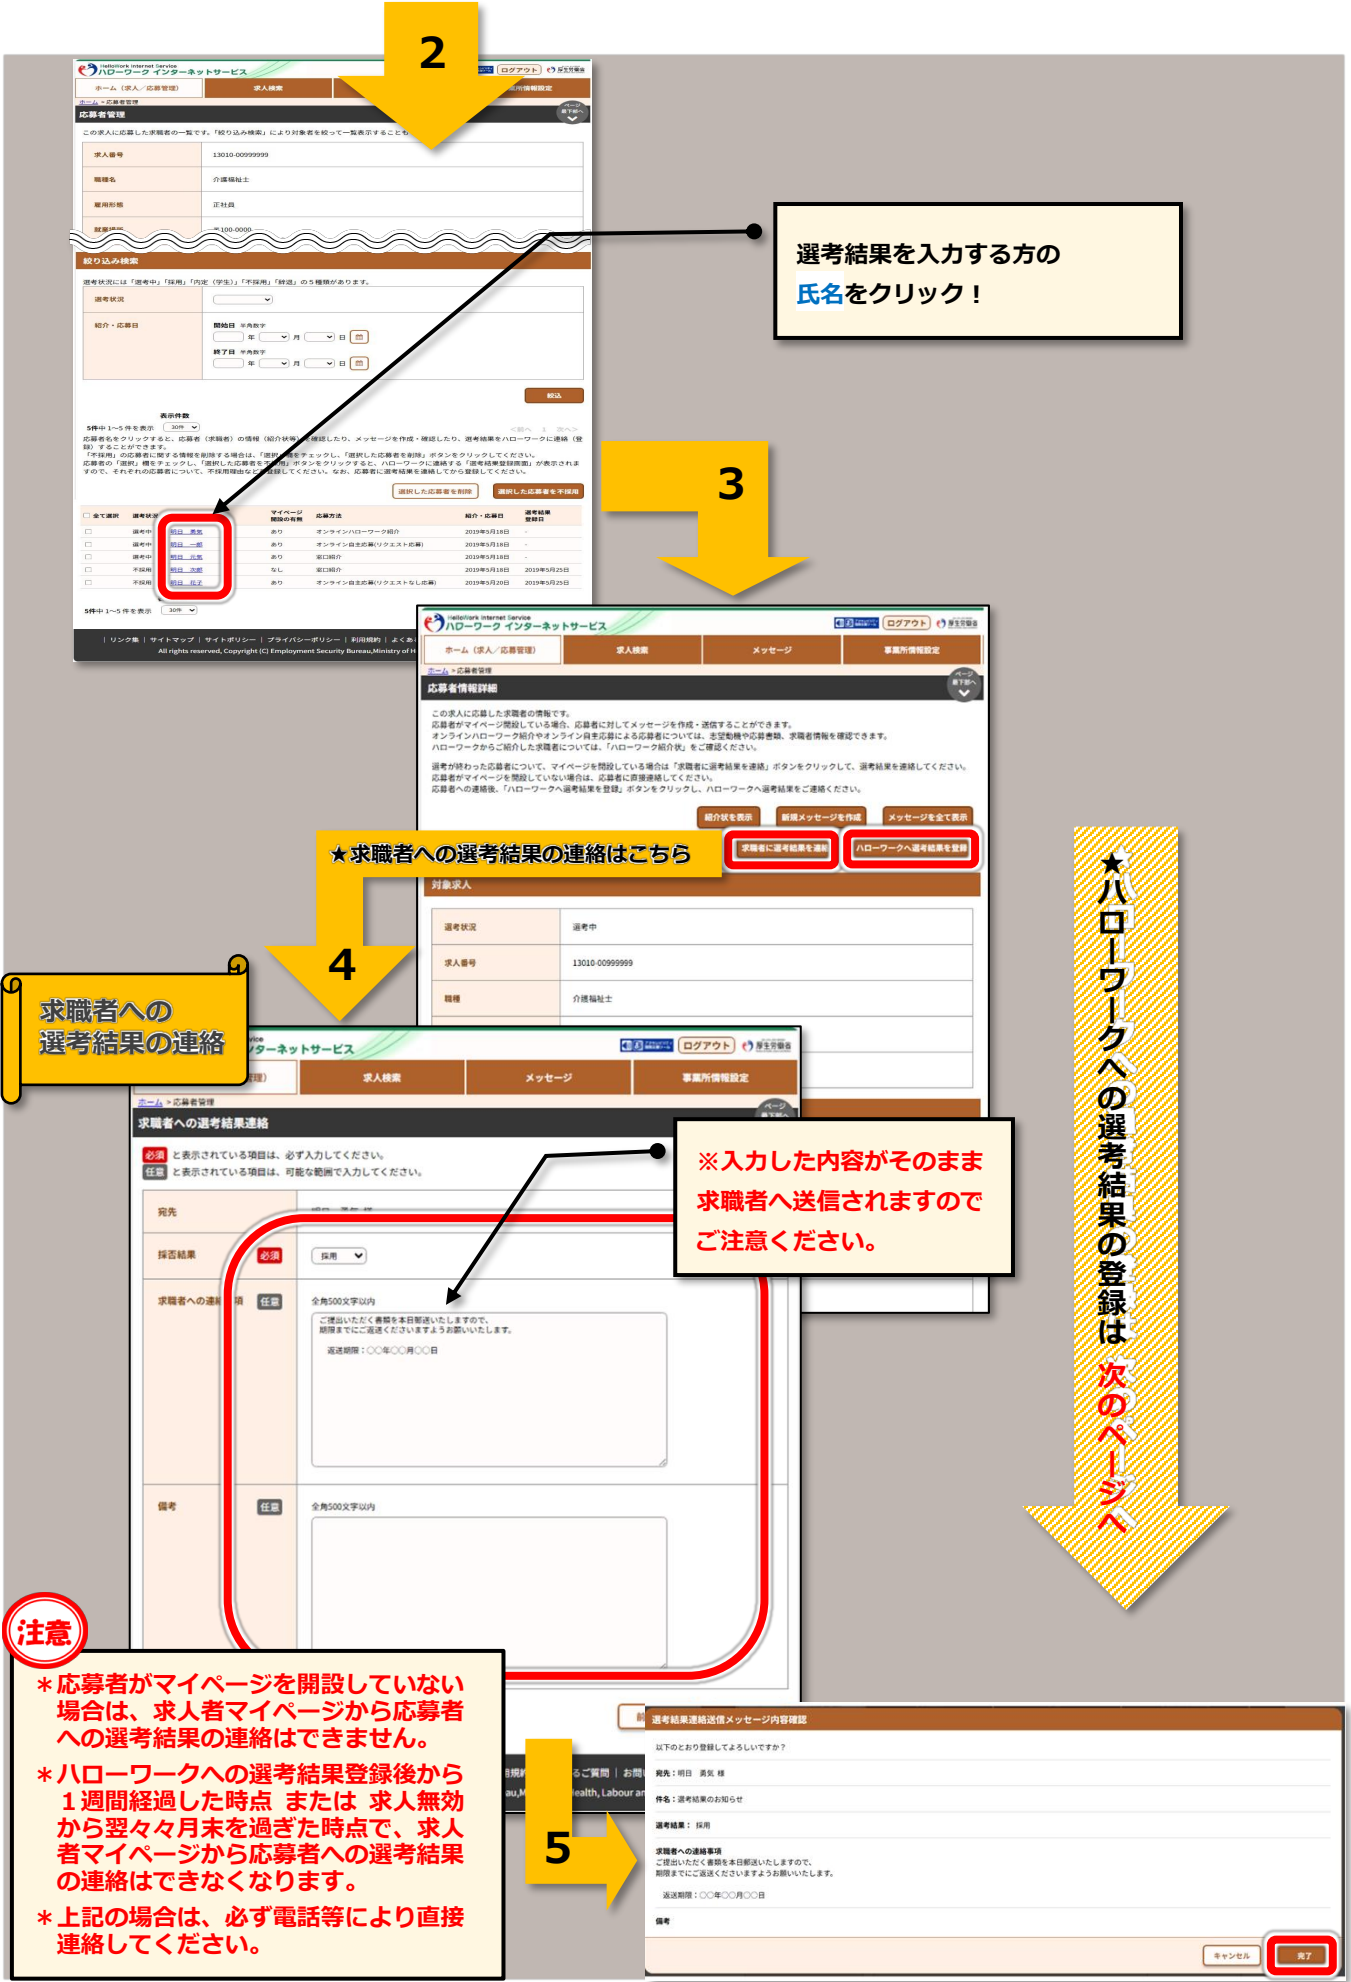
2

HelloWork Internet Service
ハローワーク インターネットサービス
ログアウト
ホーム（求人／応募管理）
求人検索
事業所情報設定
ホーム > 応募者管理
応募者管理
この求人に応募した求職者の一覧です。「絞り込み検索」により対象者を絞って一覧表示することも

| 求人番号 | 13010-00999999 |
|---|---|
| 職種名 | 介護福祉士 |
| 雇用形態 | 正社員 |

絞り込み検索
選考状況には「選考中」「採用」「内定（学生）」「不採用」「辞退」の５種類があります。
選考状況
紹介・応募日
開始日 年 月 日
終了日 年 月 日
絞込
表示件数
5件中 1～5 件を表示 30件
選択した応募者を削除
選択した応募者を不採用

| 全て選択 | 選考状況 | | マイページ開設の有無 | 応募方法 | 紹介・応募日 | 選考結果登録日 |
|---|---|---|---|---|---|---|
| | 選考中 | 明日 勇気 | あり | オンラインハローワーク紹介 | 2019年5月18日 | - |
| | 選考中 | 明日 一郎 | あり | オンライン自主応募(リクエスト応募) | 2019年5月18日 | - |
| | 選考中 | 明日 元気 | あり | 窓口紹介 | 2019年5月18日 | - |
| | 不採用 | 明日 次郎 | なし | 窓口紹介 | 2019年5月18日 | 2019年5月25日 |
| | 不採用 | 明日 花子 | あり | オンライン自主応募(リクエストなし応募) | 2019年5月20日 | 2019年5月25日 |

5件中 1～5 件を表示 30件
リンク集 | サイトマップ | サイトポリシー | プライバシーポリシー | 利用規約 | よくあ
All rights reserved, Copyright (C) Employment Security Bureau,Ministry of H

選考結果を入力する方の
氏名をクリック！

3

ハローワーク インターネットサービス
ログアウト
ホーム（求人／応募管理）
求人検索
メッセージ
事業所情報設定
ホーム > 応募者管理
応募者情報詳細
この求人に応募した求職者の情報です。
紹介状を表示
新規メッセージを作成
メッセージを全て表示
求職者に選考結果を連絡
ハローワークへ選考結果を登録
★求職者への選考結果の連絡はこちら
対象求人

| 選考状況 | 選考中 |
|---|---|
| 求人番号 | 13010-00999999 |
| 職種 | 介護福祉士 |

★ハローワークへの選考結果の登録は次のページへ

4

求職者への
選考結果の連絡

ーネットサービス
ログアウト
求人検索
メッセージ
事業所情報設定
ホーム > 応募者管理
求職者への選考結果連絡
必須 と表示されている項目は、必ず入力してください。
任意 と表示されている項目は、可能な範囲で入力してください。
宛先
採否結果 必須 採用
求職者への連絡事項 任意 全角500文字以内
ご提出いただく書類を本日郵送いたしますので、期限までにご返送くださいますようお願いいたします。
返送期限：〇〇年〇〇月〇〇日
備考 任意 全角500文字以内

※入力した内容がそのまま
求職者へ送信されますので
ご注意ください。

注意
＊応募者がマイページを開設していない場合は、求人者マイページから応募者への選考結果の連絡はできません。
＊ハローワークへの選考結果登録後から１週間経過した時点 または 求人無効から翌々々月末を過ぎた時点で、求人者マイページから応募者への選考結果の連絡はできなくなります。
＊上記の場合は、必ず電話等により直接連絡してください。

5

選考結果連絡送信メッセージ内容確認
以下のとおり登録してよろしいですか？
宛先：明日 勇気 様
件名：選考結果のお知らせ
選考結果：採用
求職者への連絡事項
ご提出いただく書類を本日郵送いたしますので、期限までにご返送くださいますようお願いいたします。
返送期限：〇〇年〇〇月〇〇日
備考
キャンセル
完了